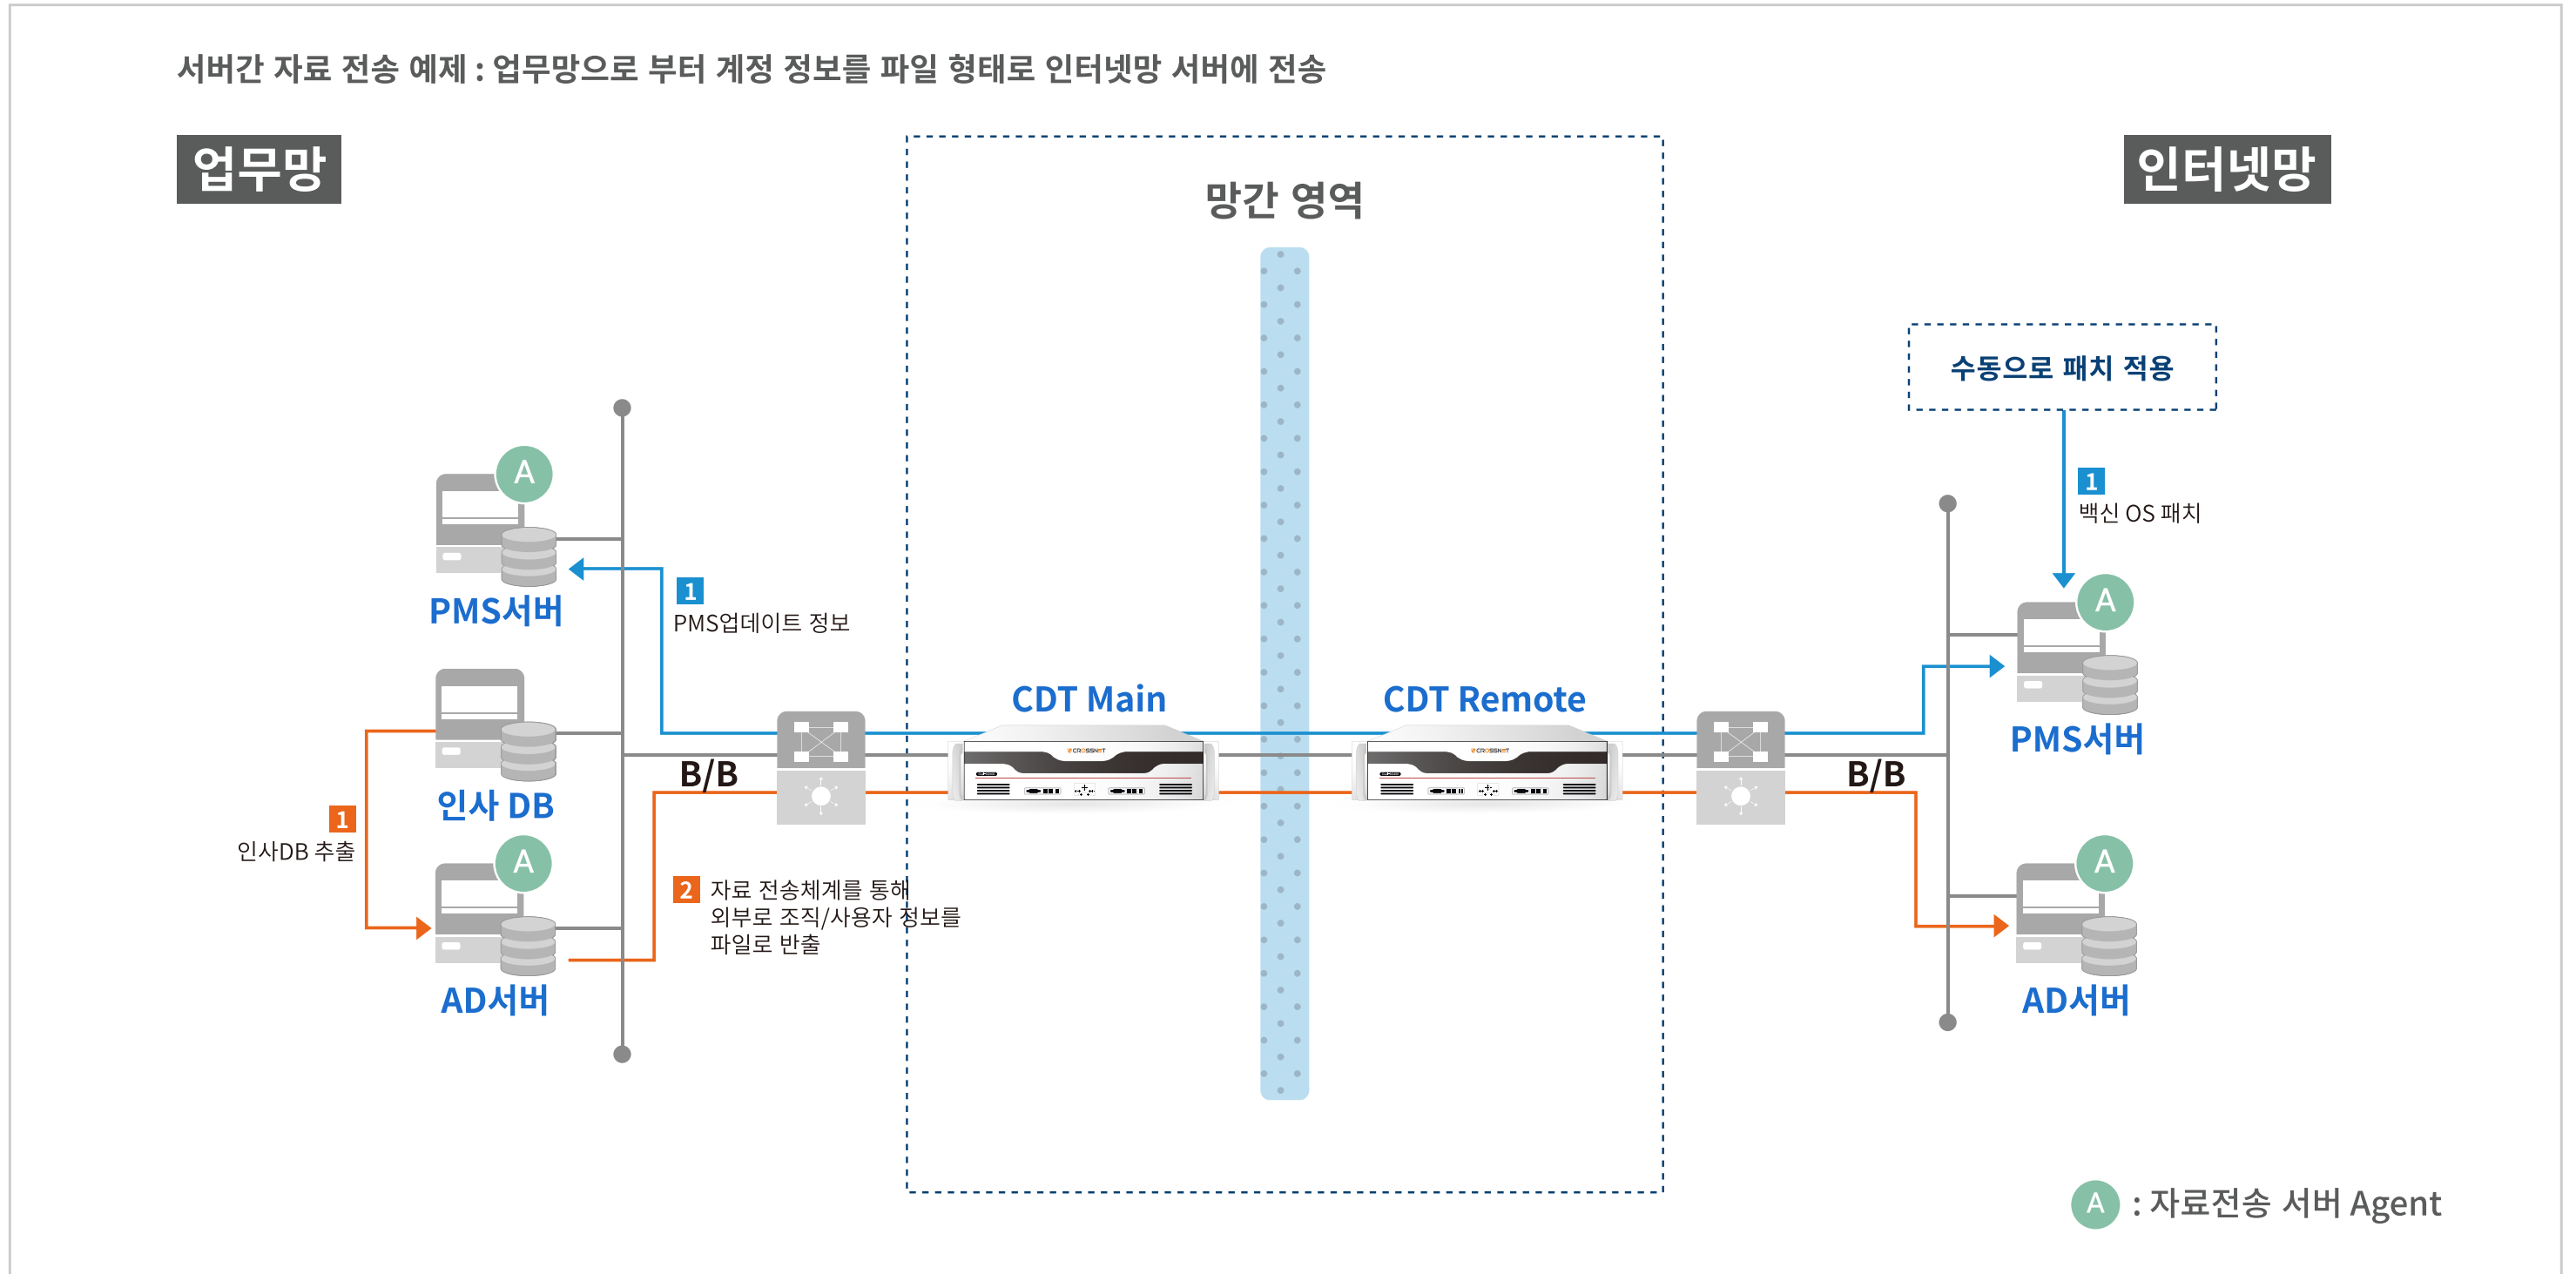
서버간 자료 전송 예제 : 업무망으로 부터 계정 정보를 파일 형태로 인터넷망 서버에 전송

업무망

망간 영역

인터넷망

수동으로 패치 적용

1 백신 OS 패치

A

PMS서버

1 PMS업데이트 정보

CDT Main

CDT Remote

PMS서버

인사 DB

B/B

B/B

1 인사DB 추출

A

AD서버

2 자료 전송체계를 통해 외부로 조직/사용자 정보를 파일로 반출

A

AD서버

A : 자료전송 서버 Agent